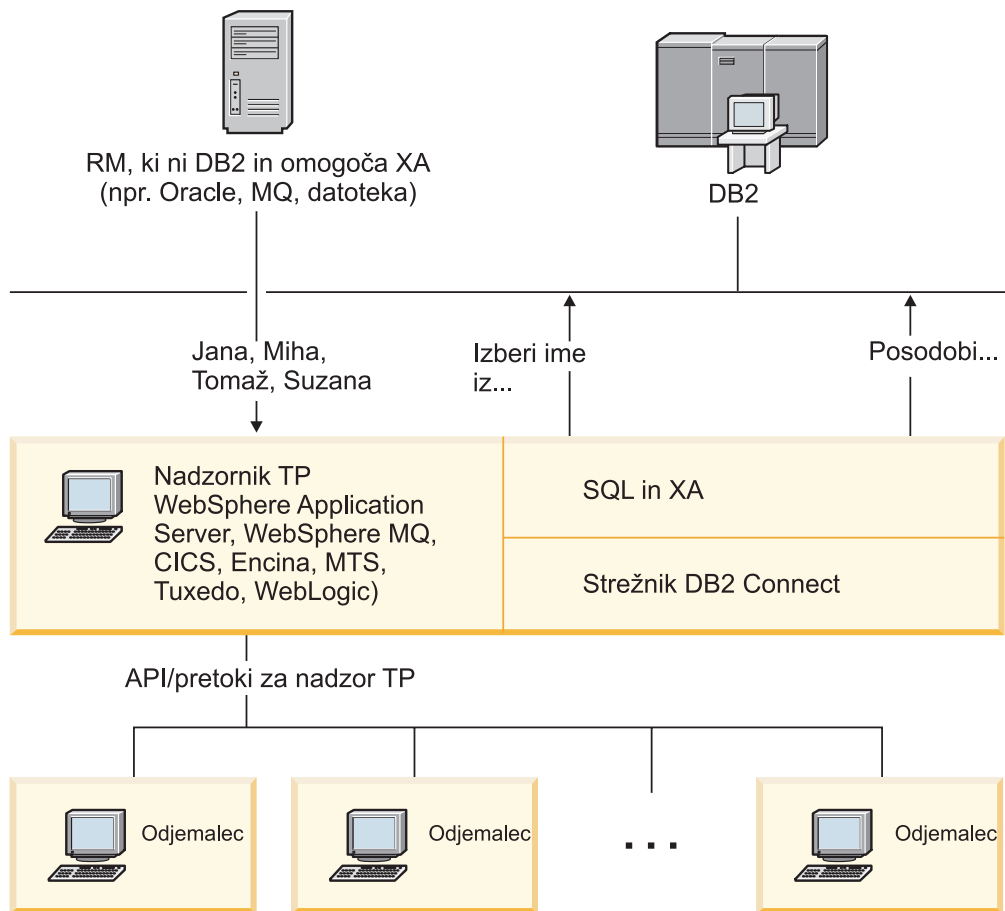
RM, ki ni DB2 in omogoča XA
(npr. Oracle, MQ, datoteka)

DB2

Jana, Miha,
Tomaž, Suzana

Izberi ime
iz...

Posodobi...

Nadzornik TP
WebSphere Application
Server, WebSphere MQ,
CICS, Encina, MTS,
Tuxedo, WebLogic)

SQL in XA

Strežnik DB2 Connect

API/pretoki za nadzor TP

Odjemalec

Odjemalec

...

Odjemalec